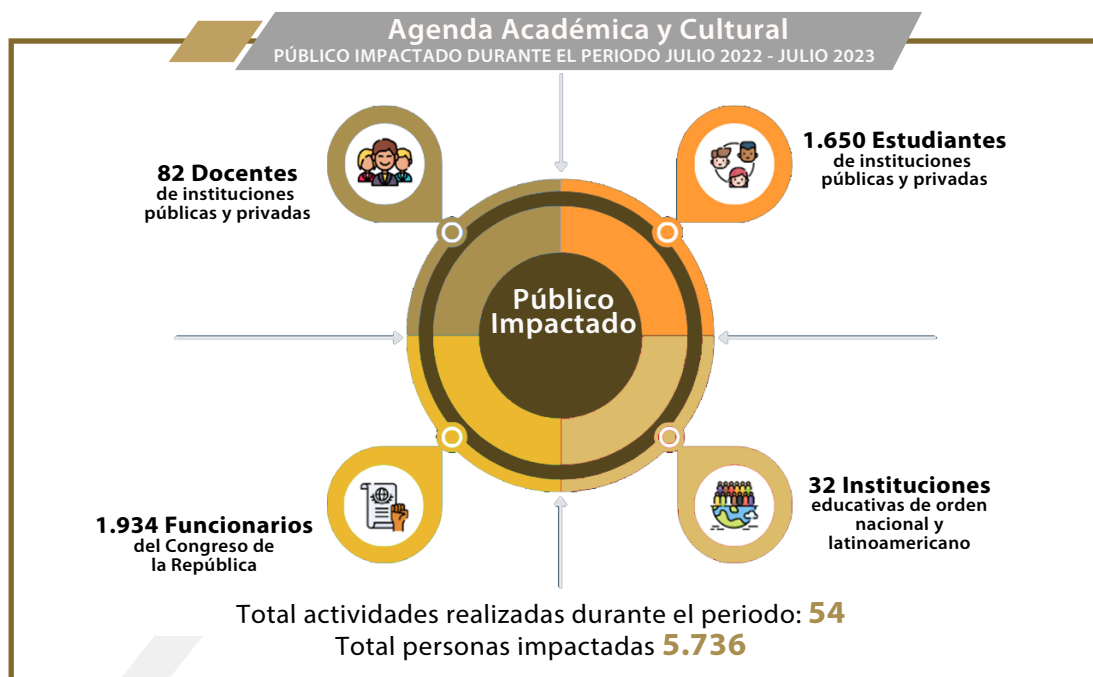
Agenda Académica y Cultural
PÚBLICO IMPACTADO DURANTE EL PERIODO JULIO 2022 - JULIO 2023

82 Docentes
de instituciones públicas y privadas

1.650 Estudiantes
de instituciones públicas y privadas

Público Impactado

1.934 Funcionarios
del Congreso de la República

32 Instituciones
educativas de orden nacional y latinoamericano

Total actividades realizadas durante el periodo: 54
Total personas impactadas 5.736